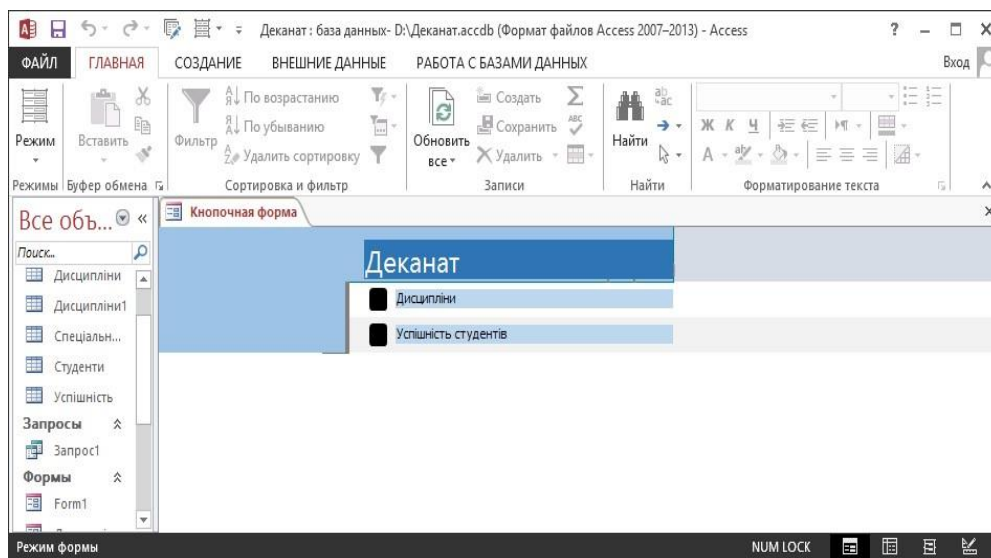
Деканат : база данных- D:\Деканат.accdb (Формат файлов Access 2007–2013) - Access

ФАЙЛ ГЛАВНАЯ СОЗДАНИЕ ВНЕШНИЕ ДАННЫЕ РАБОТА С БАЗАМИ ДАННЫХ Вход

Режим
Вставить
Фильтр
По возрастанию
По убыванию
Удалить сортировку
Обновить все
Создать
Сохранить
Удалить
Найти
Ж К Ч

Режимы Буфер обмена Сортировка и фильтр Записи Найти Форматирование текста

Все объ... «
Поиск...
Дисципліни
Дисципліни1
Спеціальн...
Студенти
Успішність
Запросы
Запрос1
Формы
Form1

Кнопочная форма

Деканат
Дисципліни
Успішність студентів

Режим формы NUM LOCK